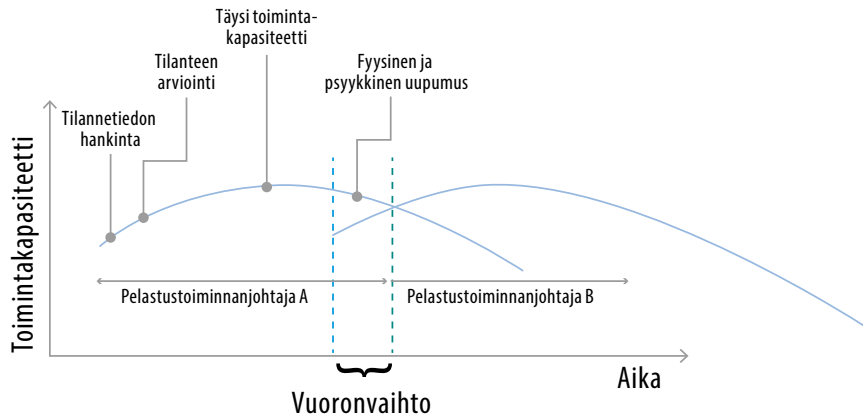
Täysi toimintakapasiteetti

Tilanteen arviointi

Fyysinen ja psyykkinen uupumus

Tilannetiedon hankinta

Toimintakapasiteetti

Pelastustoiminnanjohtaja A

Pelastustoiminnanjohtaja B

Aika

Vuoronvaihto